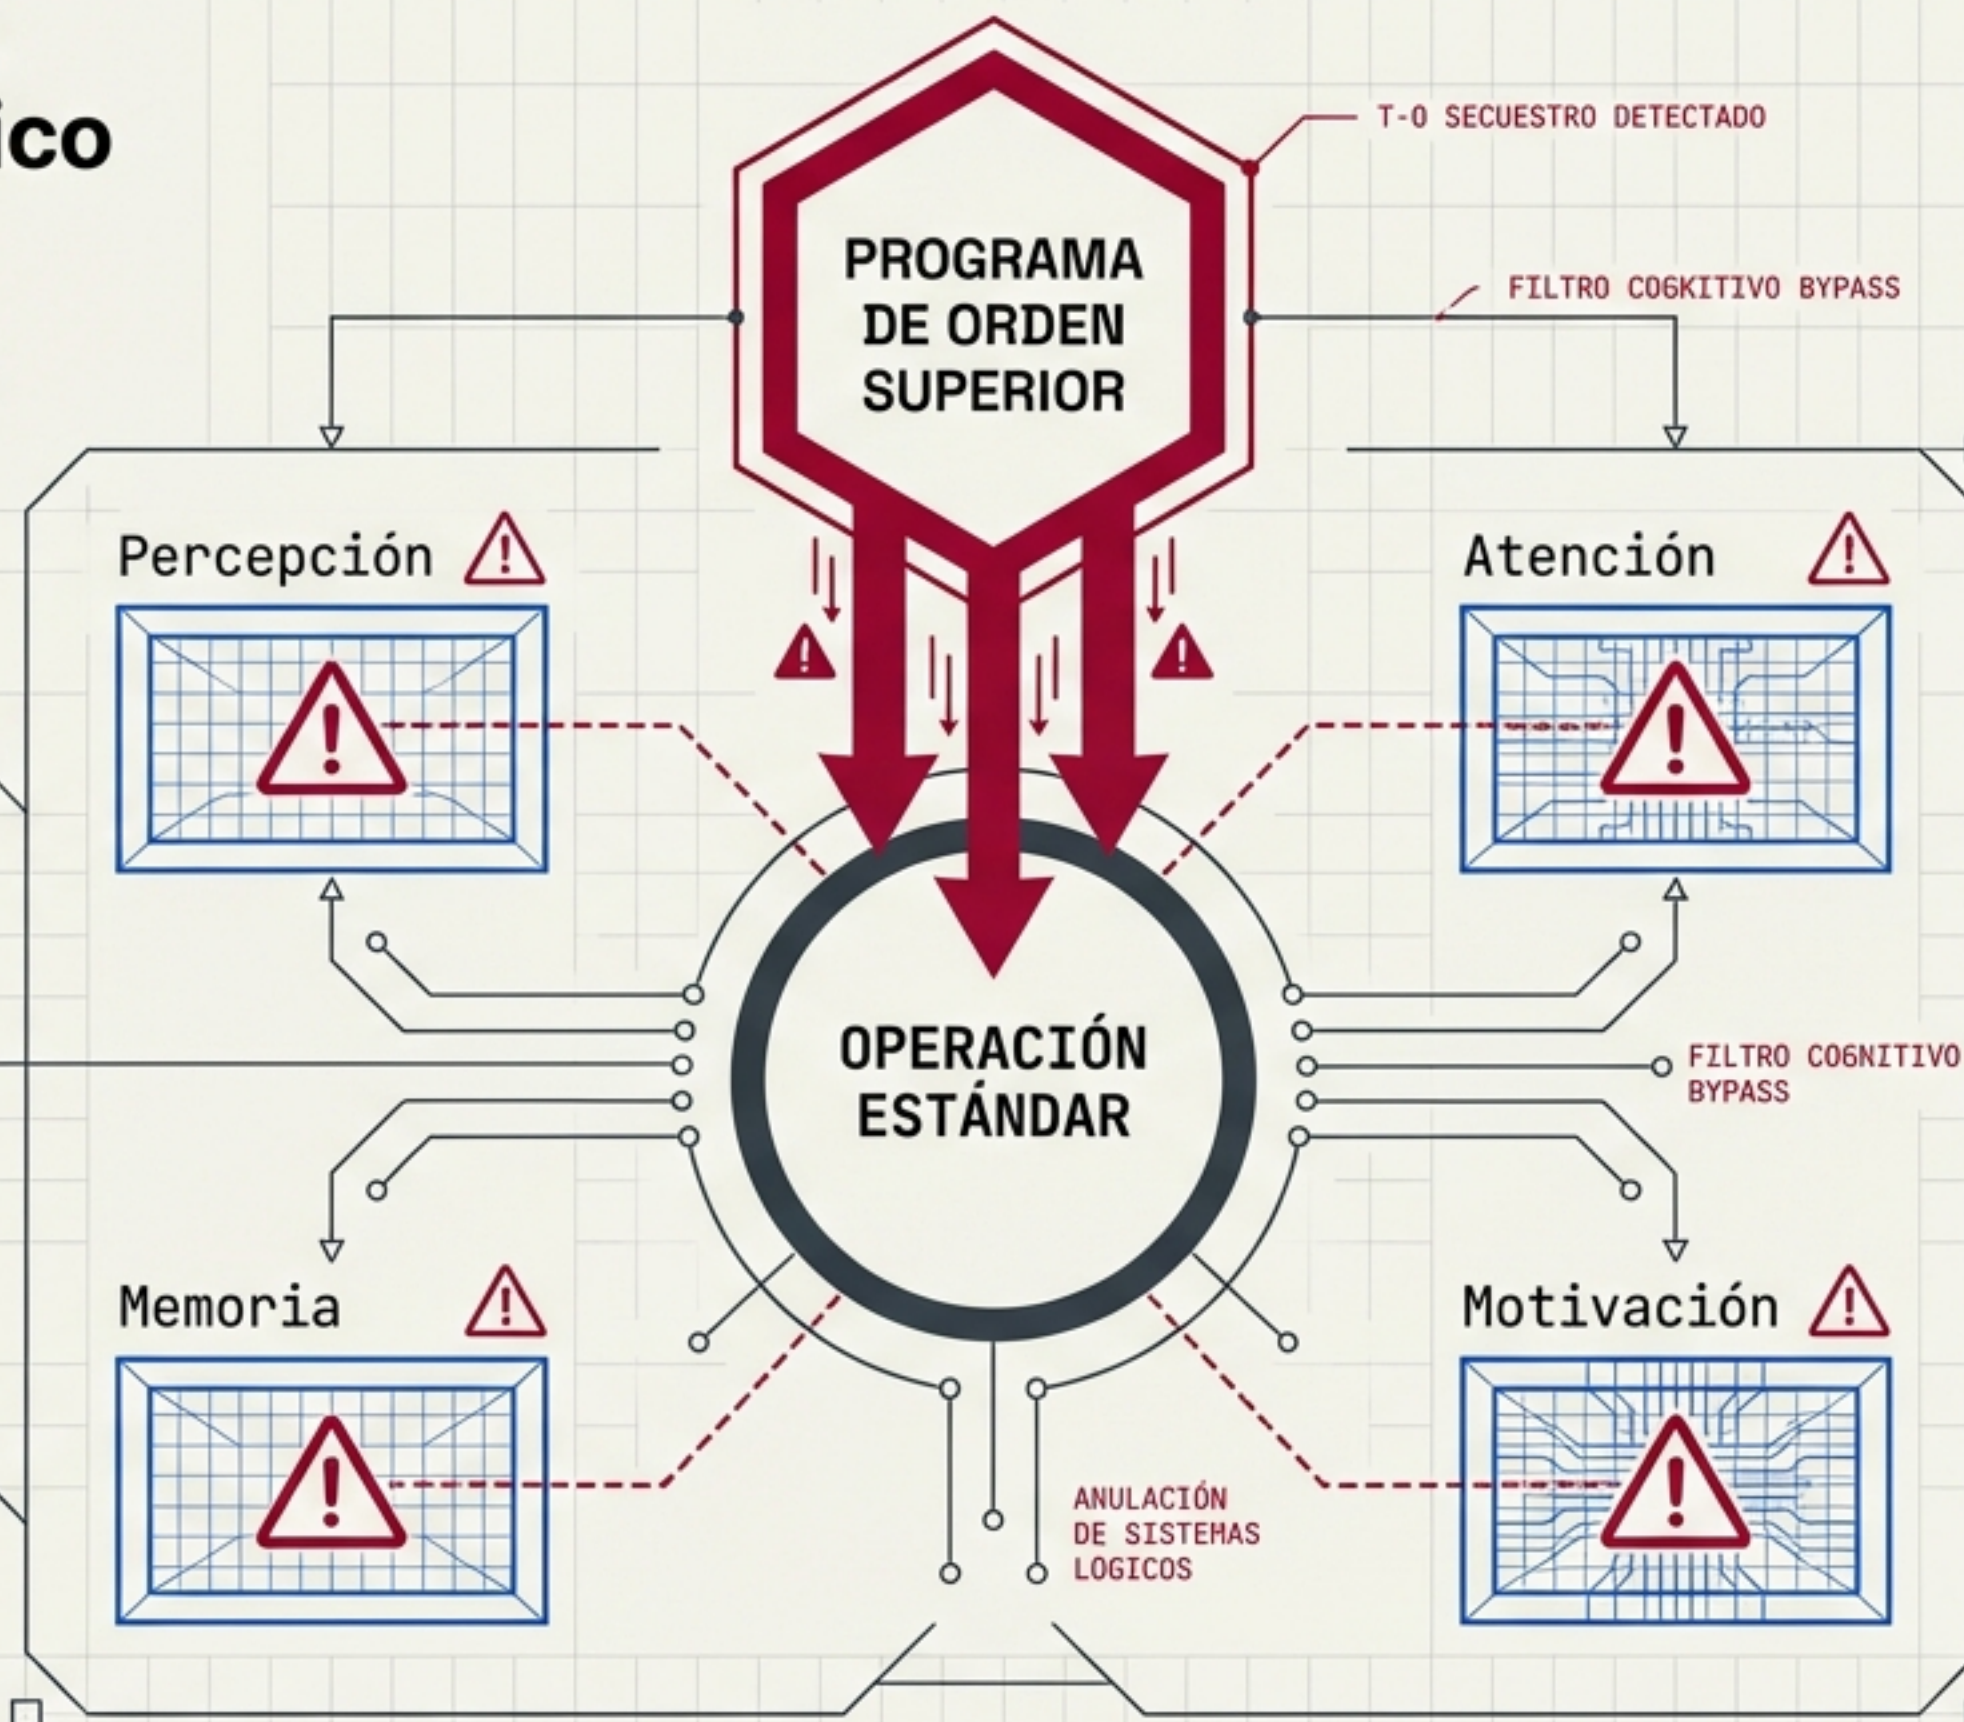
ico

T-O SECUESTRO DETECTADO

PROGRAMA DE ORDEN SUPERIOR

FILTRO CO6KITIVO BYPASS

Percepción

Atención

OPERACIÓN ESTÁNDAR

FILTRO CO6NITIVO BYPASS

Memoria

Motivación

ANULACIÓN DE SISTEMAS LOGICOS